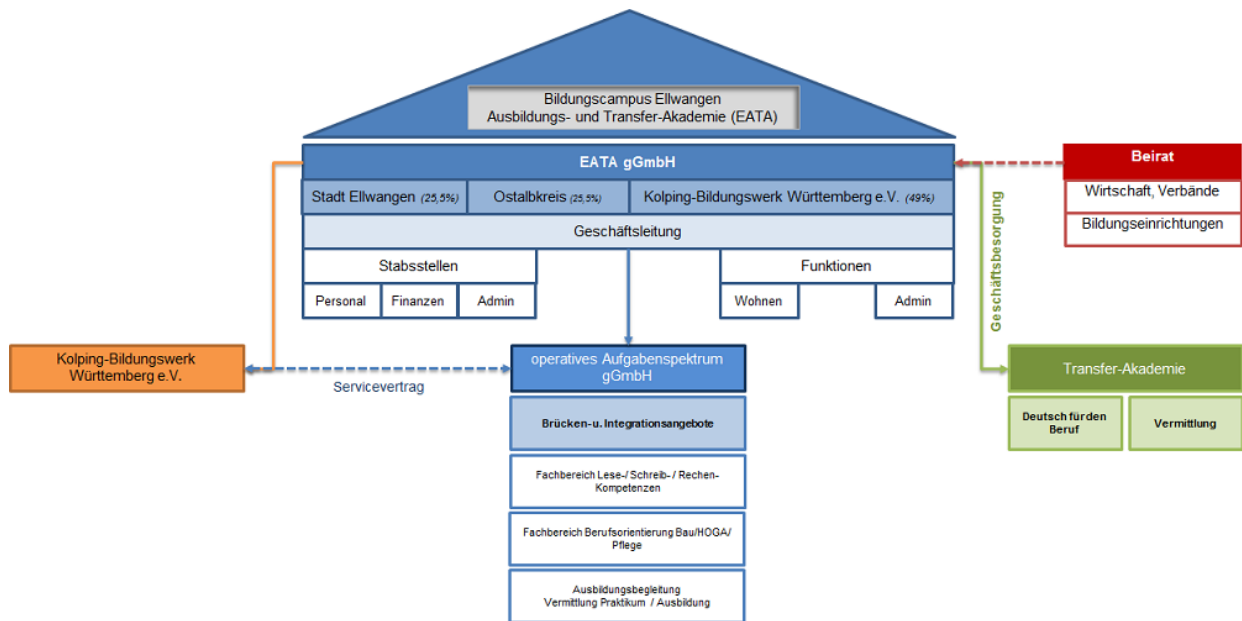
Bildungscampus Ellwangen
Ausbildungs- und Transfer-Akademie (EATA)

EATA gGmbH

Stadt Ellwangen (25,5%)

Ostalbkreis (25,5%)

Kolping-Bildungswerk Württemberg e.V. (49%)

Geschäftsleitung

Stabsstellen

Personal

Finanzen

Admin

Funktionen

Wohnen

Admin

Beirat

Wirtschaft, Verbände

Bildungseinrichtungen

Geschäftsbesorgung

Kolping-Bildungswerk Württemberg e.V.

Servicevertrag

operatives Aufgabenspektrum gGmbH

Brücken-u. Integrationsangebote

Fachbereich Lese-/ Schreib- / Rechen-Kompetenzen

Fachbereich Berufsorientierung Bau/HOGA/ Pflege

Ausbildungsbegleitung
Vermittlung Praktikum / Ausbildung

Transfer-Akademie

Deutsch für den Beruf

Vermittlung